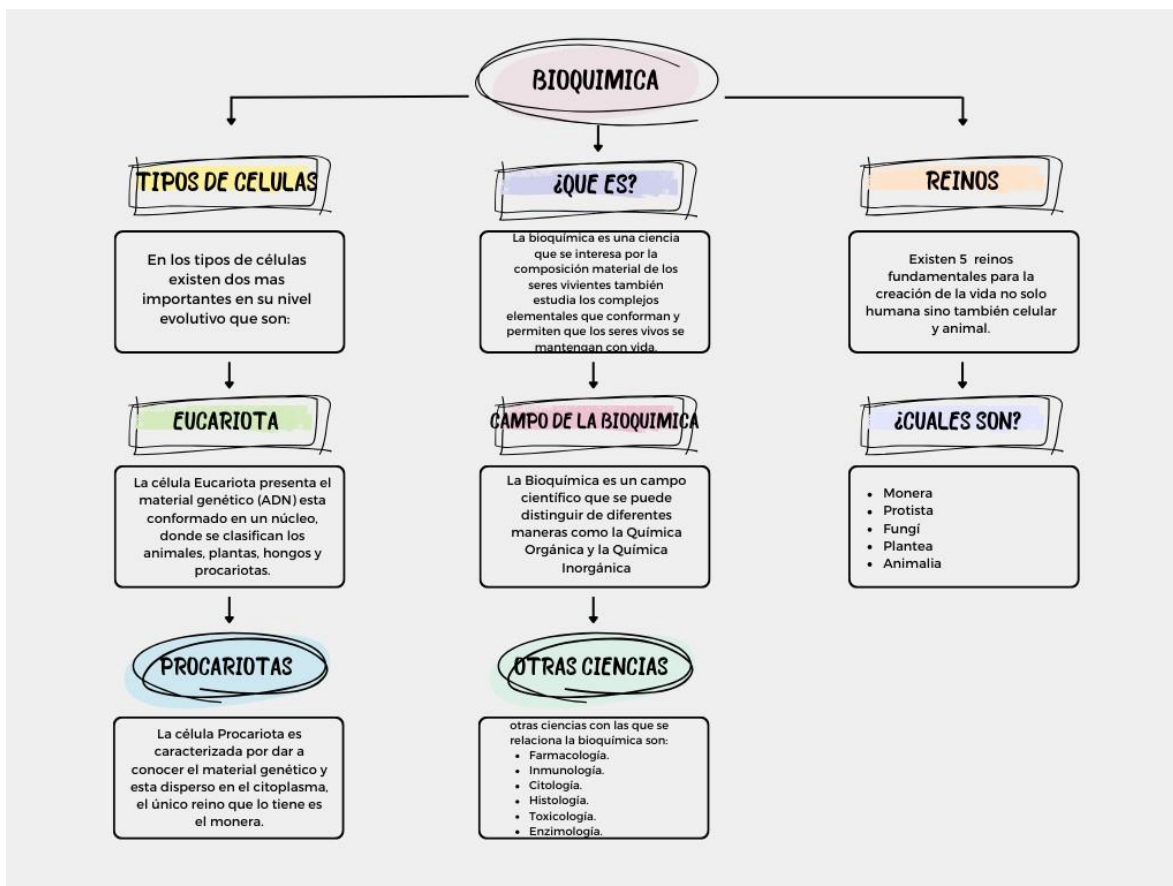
BIOQUIMICA

TIPOS DE CELULAS

En los tipos de células existen dos mas importantes en su nivel evolutivo que son:

EUCARIOTA

La célula Eucariota presenta el material genético (ADN) esta conformado en un núcleo, donde se clasifican los animales, plantas, hongos y procariotas.

PROCARIOTAS

La célula Procariota es caracterizada por dar a conocer el material genético y esta disperso en el citoplasma, el único reino que lo tiene es el monera.

¿QUE ES?

La bioquímica es una ciencia que se interesa por la composición material de los seres vivientes también estudia los complejos elementales que conforman y permiten que los seres vivos se mantengan con vida.

CAMPO DE LA BIOQUIMICA

La Bioquímica es un campo científico que se puede distinguir de diferentes maneras como la Química Orgánica y la Química Inorgánica

OTRAS CIENCIAS

otras ciencias con las que se relaciona la bioquímica son:
- Farmacología.
- Inmunología.
- Citología.
- Histología.
- Toxicología.
- Enzimología.

REINOS

Existen 5 reinos fundamentales para la creación de la vida no solo humana sino también celular y animal.

¿CUALES SON?

- Monera
- Protista
- Fungí
- Plantea
- Animalia